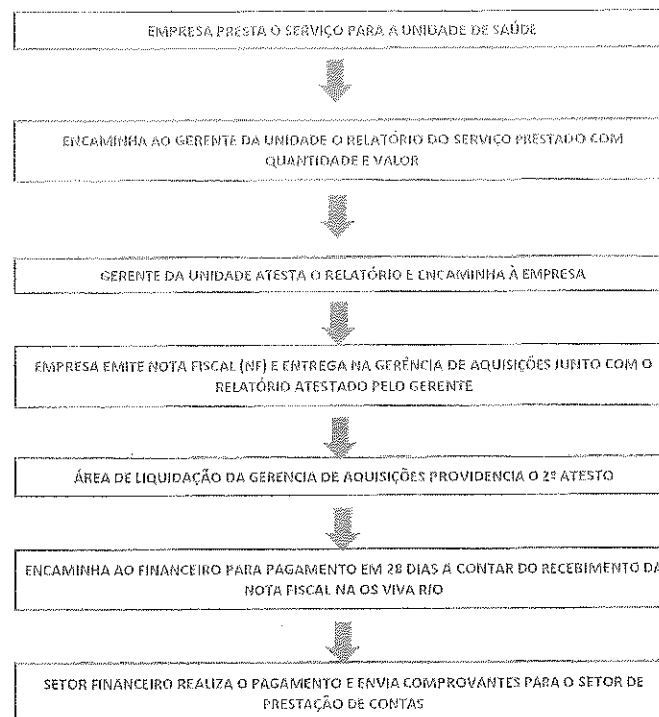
EMPRESA PRESTA O SERVIÇO PARA A UNIDADE DE SAÚDE

ENCAMINHA AO GERENTE DA UNIDADE O RELATÓRIO DO SERVIÇO PRESTADO COM QUANTIDADE E VALOR

GERENTE DA UNIDADE ATESTA O RELATÓRIO E ENCAMINHA À EMPRESA

EMPRESA EMITE NOTA FISCAL (NF) E ENTREGA NA GERÊNCIA DE AQUISIÇÕES JUNTO COM O RELATÓRIO ATESTADO PELO GERENTE

ÁREA DE LIQUIDAÇÃO DA GERENCIA DE AQUISIÇÕES PROVIDENCIA O 2º ATESTO

ENCAMINHA AO FINANCEIRO PARA PAGAMENTO EM 28 DIAS A CONTAR DO RECEBIMENTO DA NOTA FISCAL NA OS VIVA RIO

SETOR FINANCEIRO REALIZA O PAGAMENTO E ENVIA COMPROVANTES PARA O SETOR DE PRESTAÇÃO DE CONTAS